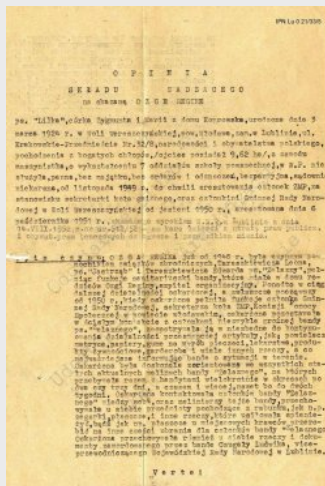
IPN Lu 0 21/335

O P I N I A
SKŁADU NADZORCZEGO
na skazaną OLGĘ REGIEL

ps. "Lilka", córka Zygmunta i Marii z domu Korporska, urodzona dnia 5 marca 1924 r. w Woli Warszowskiej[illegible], wiaty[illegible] pow. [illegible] we Lublinie, ul. Krakowskie-Przedmieście Nr. 52/8, narodowości i obywatelstwa polskiego, pochodzenia z bogatych chłopów, /ojciec posiadał 9,62 ha/, z zawodu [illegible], z wykształcenia 7 oddziałów szkoły powszechnej, w.S. nie studiuje, panna, bez majątku, bez opinii i odznaczeń, bezpartyjna, sądownie niekarana, od listopada 1949 r. do chwili aresztowania ostatek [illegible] na stanowisku sekretarki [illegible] Rady Narodowej w Woli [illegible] od jesieni 1950 r., aresztowana dnia 6 października 1952 r. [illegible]

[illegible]

W o t u m

Treść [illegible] WiN-u jak od 1948 r. była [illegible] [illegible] "Lilka" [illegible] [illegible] "Czarnego" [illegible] "Orlika" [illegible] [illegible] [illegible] Olgę Regiel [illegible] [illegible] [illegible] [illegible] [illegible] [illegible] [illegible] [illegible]

Verte!